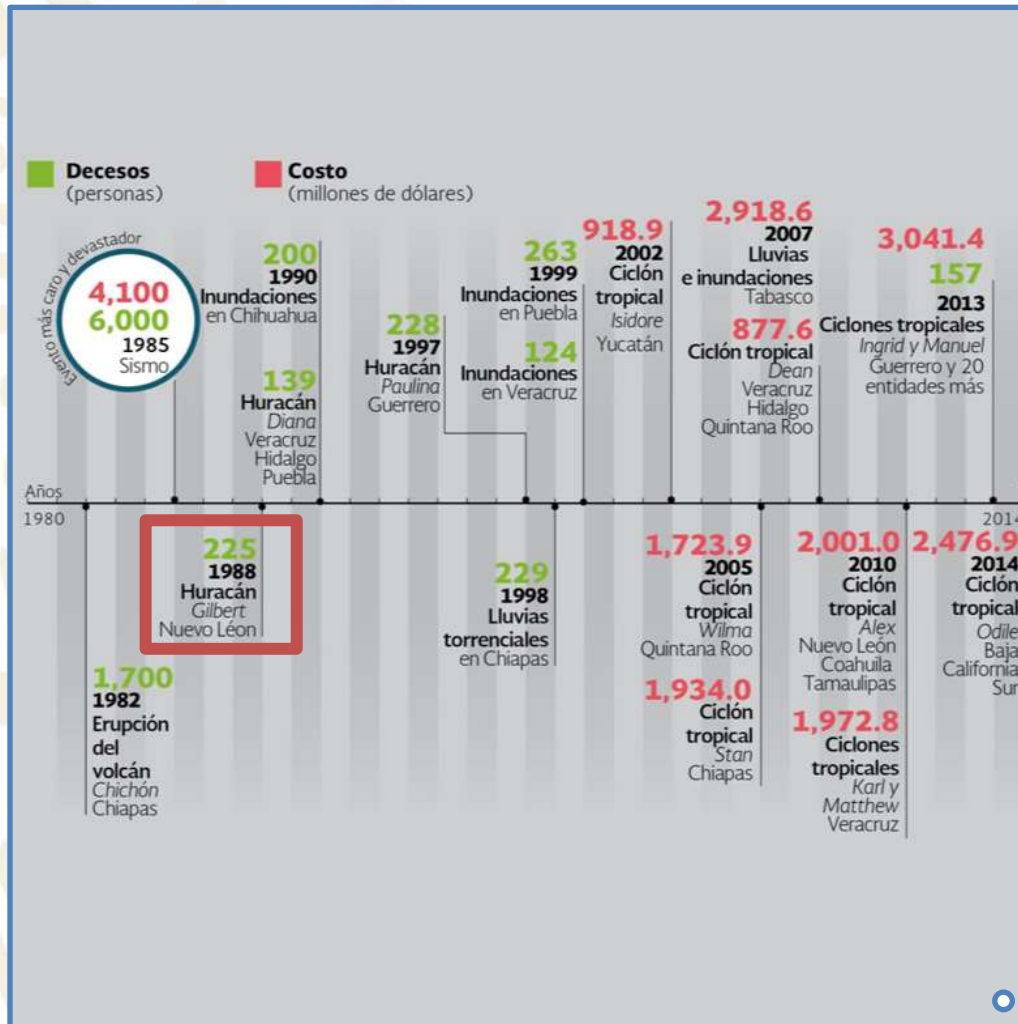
Decesos
(personas)

Costo
(millones de dólares)

Evento más caro y devastador
4,100
6,000
1985
Sismo

200
1990
Inundaciones
en Chihuahua

139
Huracán
Diana
Veracruz
Hidalgo
Puebla

228
1997
Huracán
Paulina
Guerrero

263
1999
Inundaciones
en Puebla

124
Inundaciones
en Veracruz

918.9
2002
Ciclón
tropical
Isidore
Yucatán

2,918.6
2007
Lluvias
e inundaciones
Tabasco

877.6
Ciclón tropical
Dean
Veracruz
Hidalgo
Quintana Roo

3,041.4
157
2013
Ciclones tropicales
Ingrid y Manuel
Guerrero y 20
entidades más

Años
1980

2014

225
1988
Huracán
Gilbert
Nuevo Léon

1,700
1982
Erupción
del
volcán
Chichón
Chiapas

229
1998
Lluvias
torrenciales
en Chiapas

1,723.9
2005
Ciclón
tropical
Wilma
Quintana Roo

1,934.0
Ciclón
tropical
Stan
Chiapas

2,001.0
2010
Ciclón
tropical
Alex
Nuevo León
Coahuila
Tamaulipas

1,972.8
Ciclones
tropicales
Karl y
Matthew
Veracruz

2,476.9
2014
Ciclón
tropical
Odile
Baja
California
Sur